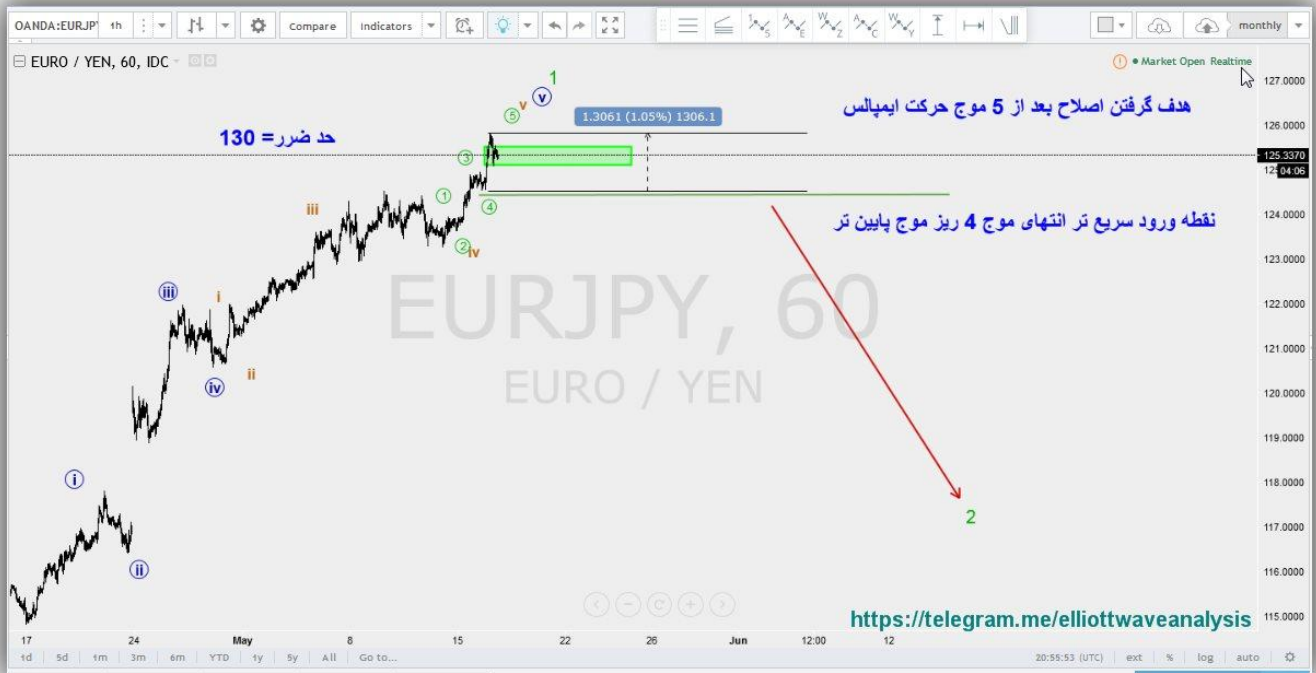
OANDA:EURJPY 1h Compare Indicators monthly

EURO / YEN, 60, IDC

Market Open Realtime

1

v

v

5

1.3061 (1.05%) 1306.1

هدف گرفتن اصلاح بعد از 5 موج حرکت ایمپالس

حد ضرر= 130

3

1

4

iii

2

iv

نقطه ورود سریع تر انتهای موج 4 ریز موج پایین تر

iii

i

EURJPY, 60

EURO / YEN

iv

ii

i

ii

2

https://telegram.me/elliottwaveanalysis

127.0000
126.0000
125.3370
04:06
124.0000
123.0000
122.0000
121.0000
120.0000
119.0000
118.0000
117.0000
116.0000
115.0000

17 24 May 8 15 22 26 Jun 12:00 12

1d 5d 1m 3m 6m YTD 1y 5y All Go to...

20:55:53 (UTC) ext % log auto